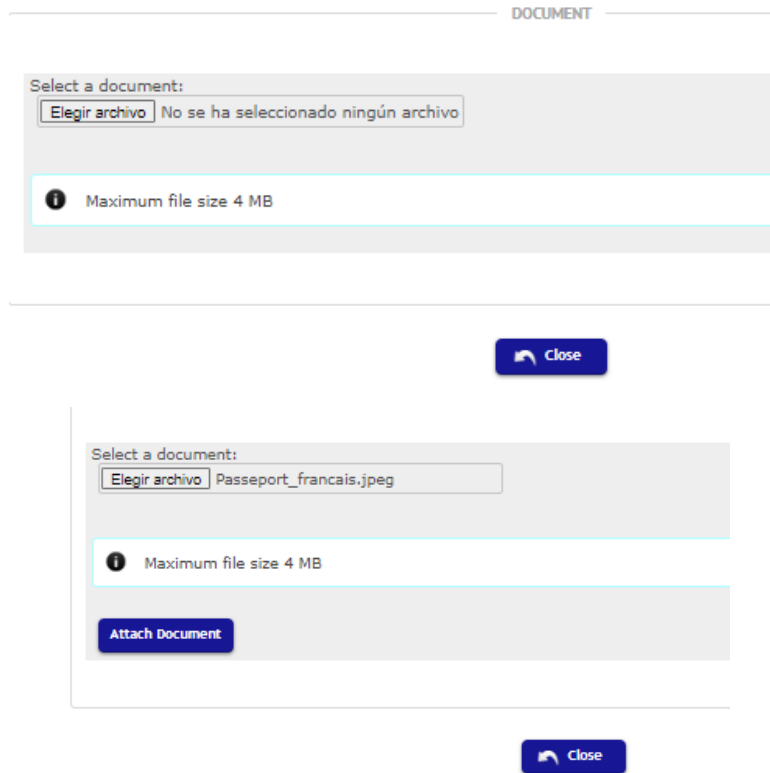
DOCUMENT

Select a document:
Elegir archivo No se ha seleccionado ningún archivo

Maximum file size 4 MB

Close

Select a document:
Elegir archivo Passeport_francais.jpeg

Maximum file size 4 MB

Attach Document

Close